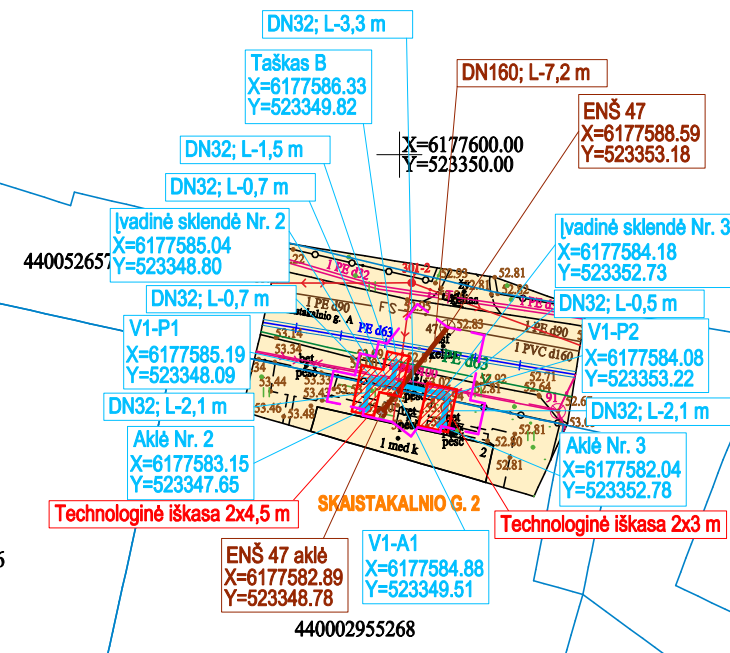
DN32; L-3,3 m

Taškas B
X=6177586.33
Y=523349.82

DN160; L-7,2 m

ENŠ 47
X=6177588.59
Y=523353.18

X=6177600.00
Y=523350.00

DN32; L-1,5 m

DN32; L-0,7 m

Įvadinė sklendė Nr. 2
X=6177585.04
Y=523348.80

44005265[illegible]

Įvadinė sklendė Nr. 3
X=6177584.18
Y=523352.73

DN32; L-0,7 m

DN32; L-0,5 m

V1-P1
X=6177585.19
Y=523348.09

V1-P2
X=6177584.08
Y=523353.22

DN32; L-2,1 m

DN32; L-2,1 m

Aklė Nr. 2
X=6177583.15
Y=523347.65

Aklė Nr. 3
X=6177582.04
Y=523352.78

SKAISTAKALNIO G. 2

Technologinė iškasa 2x4,5 m

Technologinė iškasa 2x3 m

ENŠ 47 aklė
X=6177582.89
Y=523348.78

V1-A1
X=6177584.88
Y=523349.51

440002955268

1 PE d32
1 PE d90
PE d63
1 PE d90
1 PVC d160
1 med k
52.81
52.83
53.34
53.44
53.46
53.48
52.71
52.81
2
6